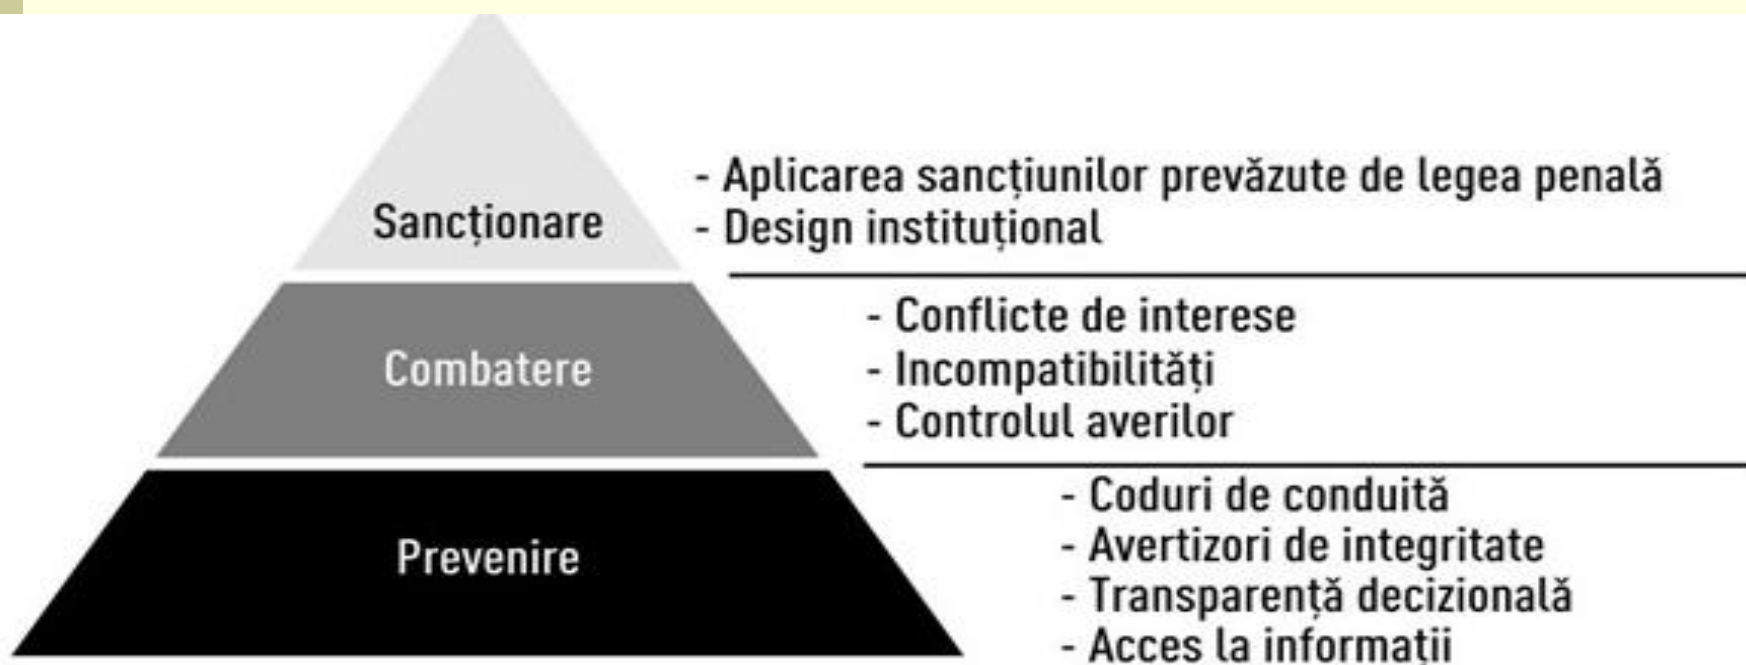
Sancționare

- Aplicarea sancțiunilor prevăzute de legea penală
- Design instituțional

Combatere

- Conflicte de interese
- Incompatibilități
- Controlul averilor

Prevenire

- Coduri de conduită
- Avertizori de integritate
- Transparență decizională
- Acces la informații